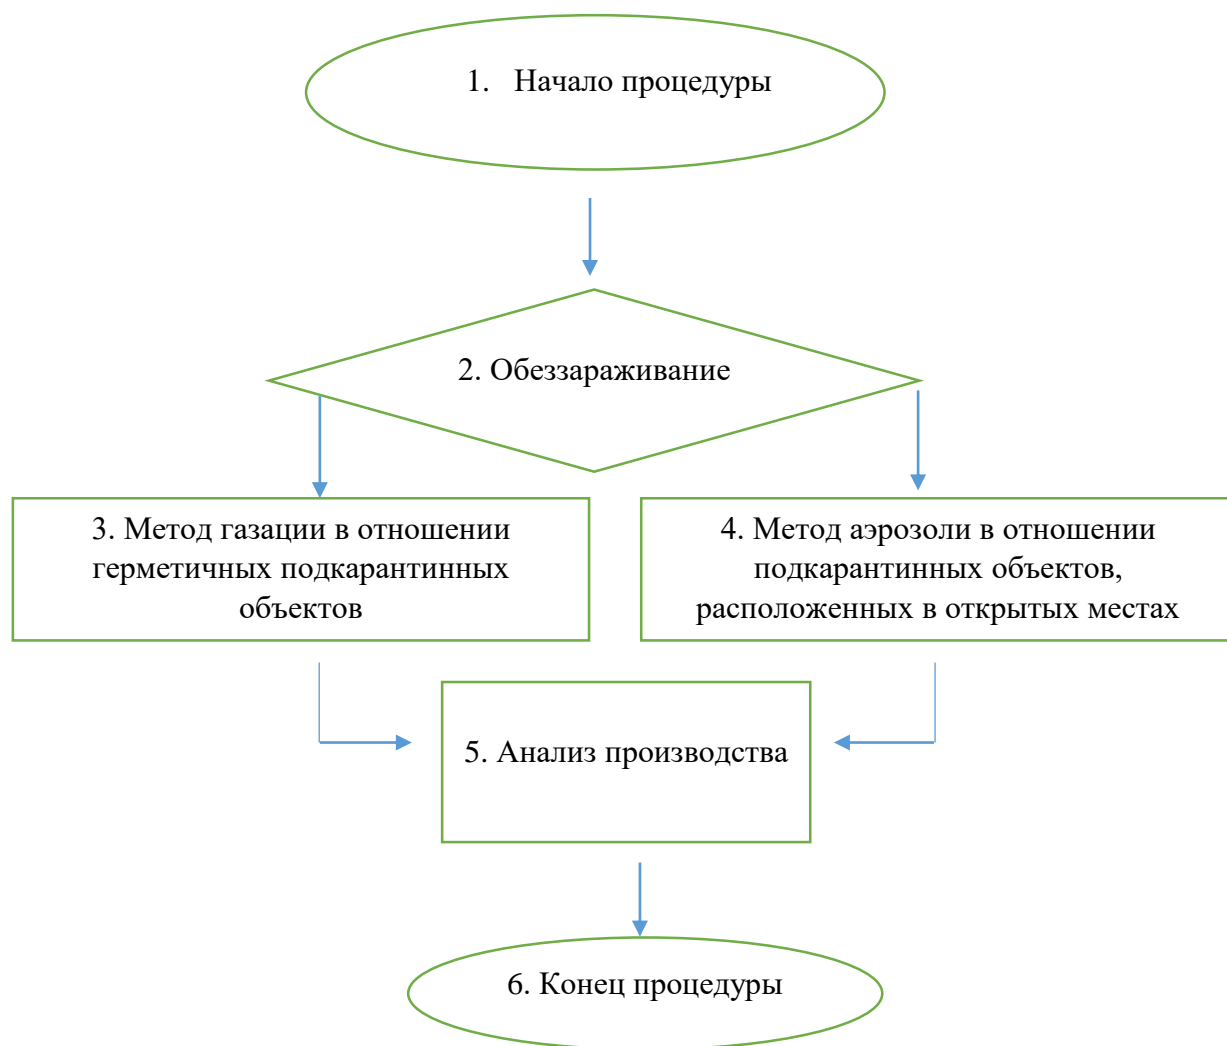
1. Начало процедуры

2. Обеззараживание

3. Метод газации в отношении герметичных подкарантинных объектов

4. Метод аэрозоли в отношении подкарантинных объектов, расположенных в открытых местах

5. Анализ производства

6. Конец процедуры